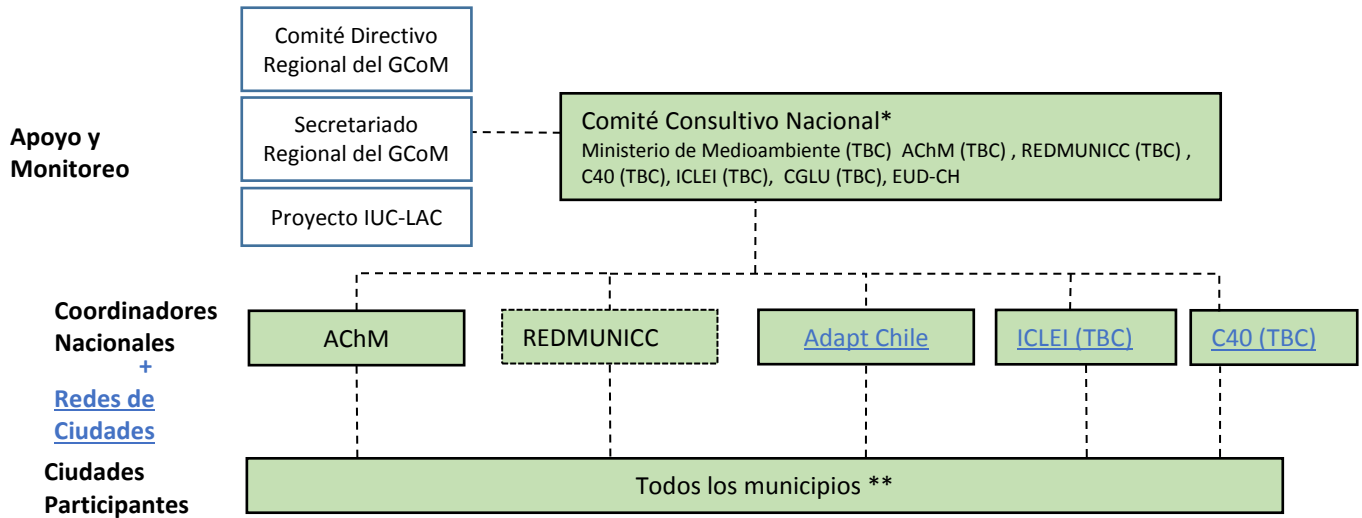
Comité Directivo Regional del GCoM

Secretariado Regional del GCoM

Proyecto IUC-LAC

Apoyo y Monitoreo

Comité Consultivo Nacional*
Ministerio de Medioambiente (TBC) AChM (TBC) , REDMUNICC (TBC) , C40 (TBC), ICLEI (TBC), CGLU (TBC), EUD-CH

Coordinadores Nacionales
+
Redes de Ciudades

AChM

REDMUNICC

Adapt Chile

ICLEI (TBC)

C40 (TBC)

Ciudades Participantes

Todos los municipios **